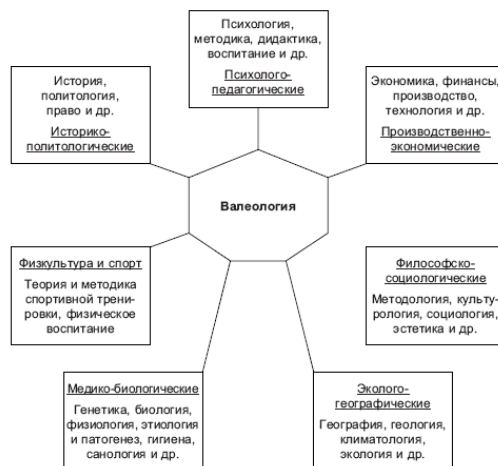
Психология, методика, дидактика, воспитание и др.
Психолого-педагогические

История, политология, право и др.
Историко-политологические

Экономика, финансы, производство, технология и др.
Производственно-экономические

Валеология

Физкультура и спорт
Теория и методика спортивной тренировки, физическое воспитание

Философско-социологические
Методология, культурология, социология, эстетика и др.

Медико-биологические
Генетика, биология, физиология, этиология и патогенез, гигиена, санология и др.

Эколого-географические
География, геология, климатология, экология и др.